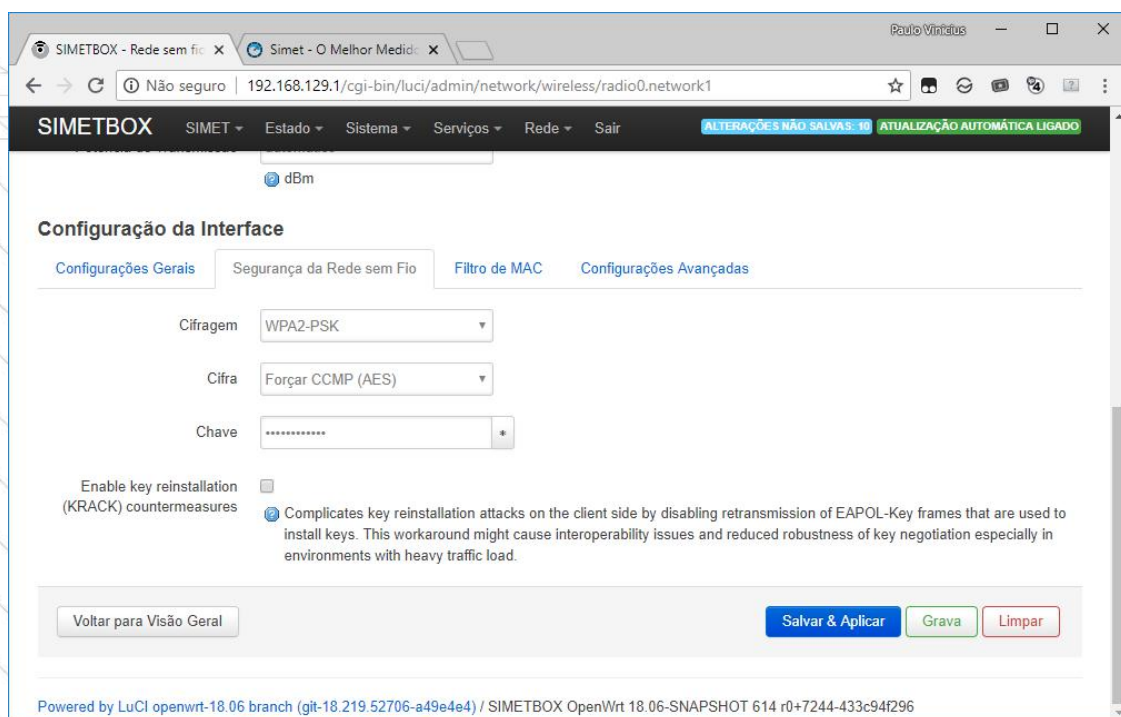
SIMETBOX - Rede sem fio ×
Simet - O Melhor Medid ×
Paulo Vinicius
Não seguro | 192.168.129.1/cgi-bin/luci/admin/network/wireless/radio0.network1

SIMETBOX SIMET ▾ Estado ▾ Sistema ▾ Serviços ▾ Rede ▾ Sair ALTERAÇÕES NÃO SALVAS: 10 ATUALIZAÇÃO AUTOMÁTICA LIGADO

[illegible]
dBm

Configuração da Interface

Configurações Gerais | Segurança da Rede sem Fio | Filtro de MAC | Configurações Avançadas

Cifragem WPA2-PSK

Cifra Forçar CCMP (AES)

Chave ••••••••••••• *

Enable key reinstallation (KRACK) countermeasures

Complicates key reinstallation attacks on the client side by disabling retransmission of EAPOL-Key frames that are used to install keys. This workaround might cause interoperability issues and reduced robustness of key negotiation especially in environments with heavy traffic load.

Voltar para Visão Geral
Salvar & Aplicar Grava Limpar

Powered by LuCI openwrt-18.06 branch (git-18.219.52706-a49e4e4) / SIMETBOX OpenWrt 18.06-SNAPSHOT 614 r0+7244-433c94f296